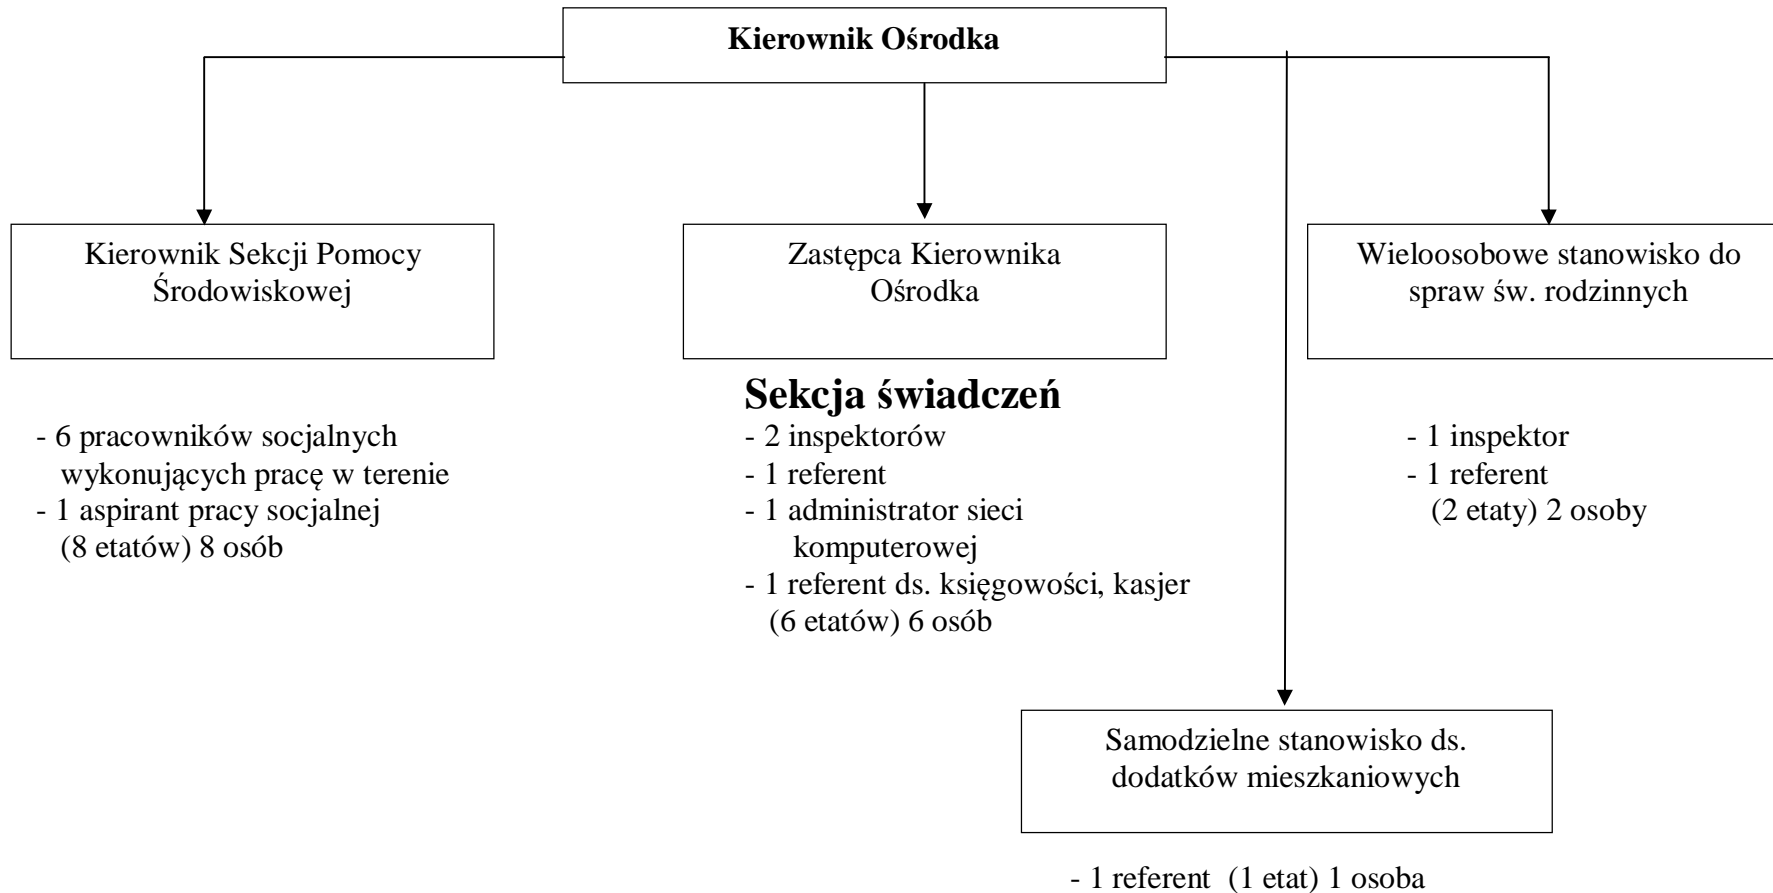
Kierownik Ośrodka

Kierownik Sekcji Pomocy Środowiskowej

- 6 pracowników socjalnych wykonujących pracę w terenie
- 1 aspirant pracy socjalnej
(8 etatów) 8 osób

Zastępca Kierownika Ośrodka

Sekcja świadczeń
- 2 inspektorów
- 1 referent
- 1 administrator sieci komputerowej
- 1 referent ds. księgowości, kasjer
(6 etatów) 6 osób

Wieloosobowe stanowisko do spraw św. rodzinnych

- 1 inspektor
- 1 referent
(2 etaty) 2 osoby

Samodzielne stanowisko ds. dodatków mieszkaniowych

- 1 referent (1 etat) 1 osoba